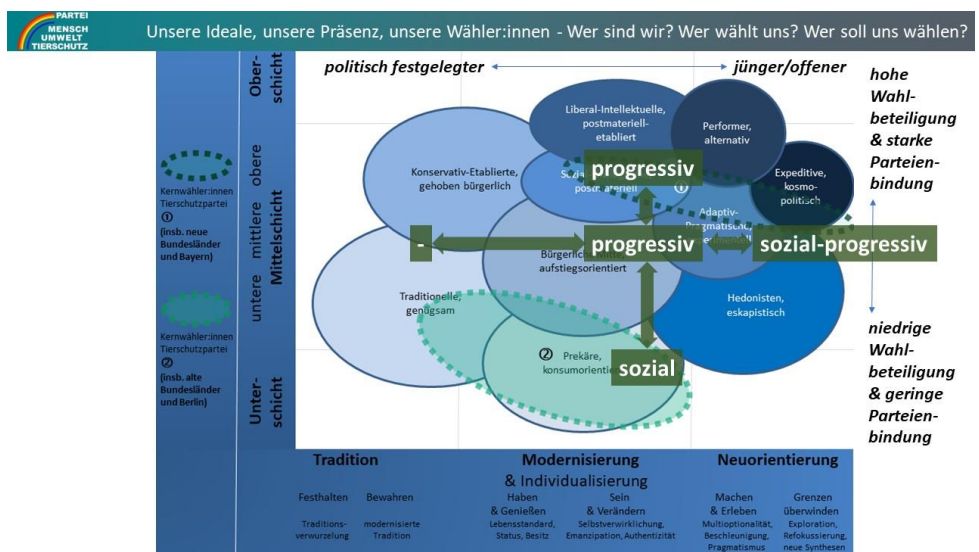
PARTEI MENSCH UMWELT TIERSCHUTZ

Unsere Ideale, unsere Präsenz, unsere Wähler:innen - Wer sind wir? Wer wählt uns? Wer soll uns wählen?

politisch festgelegter ↔ jünger/offener

hohe Wahlbeteiligung & starke Parteienbindung

niedrige Wahlbeteiligung & geringe Parteienbindung

Oberschicht

obere mittlere Mittelschicht untere

Unterschicht

Kernwähler:innen Tierschutzpartei ① (insb. neue Bundesländer und Bayern)

Kernwähler:innen Tierschutzpartei ② (insb. alte Bundesländer und Berlin)

Liberal-Intellektuelle, postmateriell-etabliert

Performer, alternativ

Konservativ-Etablierte, gehoben bürgerlich

Sozi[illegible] postmateriell

①

Expeditive, kosmopolitisch

Adaptiv-Pragmatische, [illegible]

Bürgerliche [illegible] aufstiegsorientiert

Traditionelle, genügsam

Hedonisten, eskapistisch

② Prekäre, konsumorienti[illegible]

progressiv

-

progressiv

sozial-progressiv

sozial

Tradition

Modernisierung & Individualisierung

Neuorientierung

Festhalten

Bewahren

Haben & Genießen

Sein & Verändern

Machen & Erleben

Grenzen überwinden

Traditionsverwurzelung

modernisierte Tradition

Lebensstandard, Status, Besitz

Selbstverwirklichung, Emanzipation, Authentizität

Multioptionalität, Beschleunigung, Pragmatismus

Exploration, Refokussierung, neue Synthesen